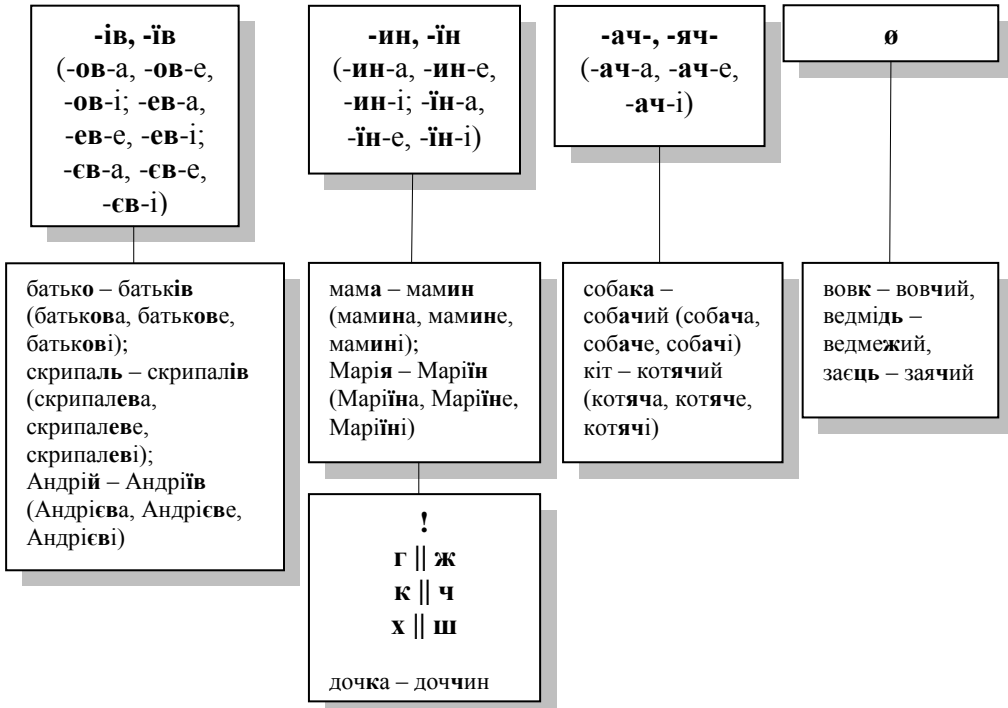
-ів, -їв
(-ова, -ове, -ові; -ева, -еве, -еві; -єва, -єве, -єві)

батько – батьків (батькова, батькове, батькові); скрипаль – скрипалів (скрипалева, скрипалеве, скрипалеві); Андрій – Андріїв (Андрієва, Андрієве, Андрієві)

-ин, -їн
(-ина, -ине, -ині; -їна, -їне, -їні)

мама – мамин (мамина, мамине, мамині); Марія – Маріїн (Маріїна, Маріїне, Маріїні)

!
г || ж
к || ч
х || ш

дочка – доччин

-ач-, -яч-
(-ача, -аче, -ачі)

собака – собачий (собача, собаче, собачі) кіт – котячий (котяча, котяче, котячі)

ø

вовк – вовчий, ведмідь – ведмежий, заєць – заячий